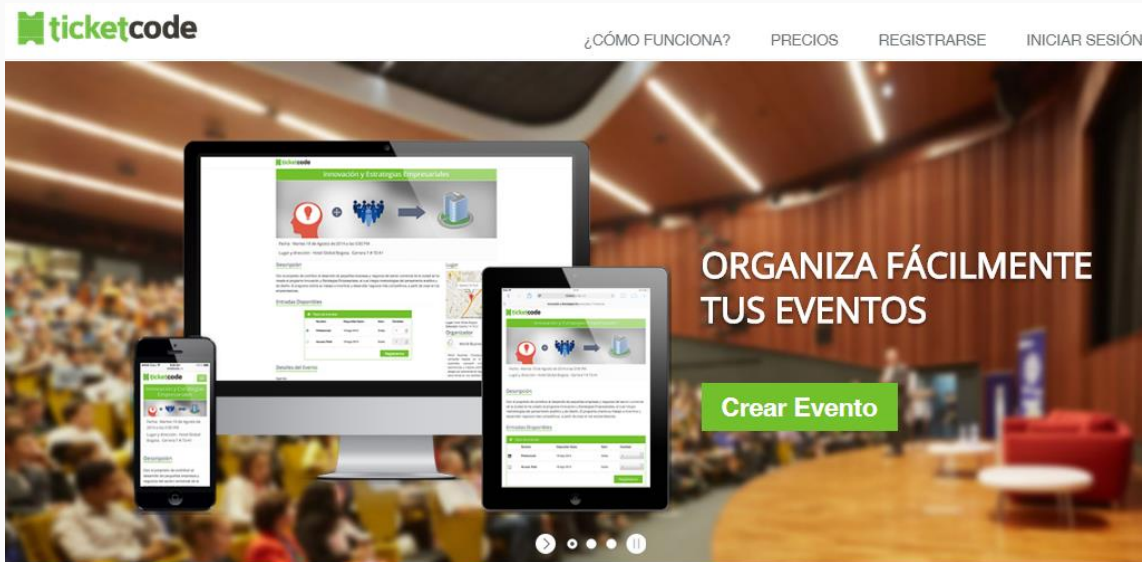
ticketcode

¿CÓMO FUNCIONA? PRECIOS REGISTRARSE INICIAR SESIÓN

ticketcode
Innovación y Estrategias Empresariales
Descripción
Entradas Disponibles
Organizador

ORGANIZA FÁCILMENTE TUS EVENTOS

Crear Evento